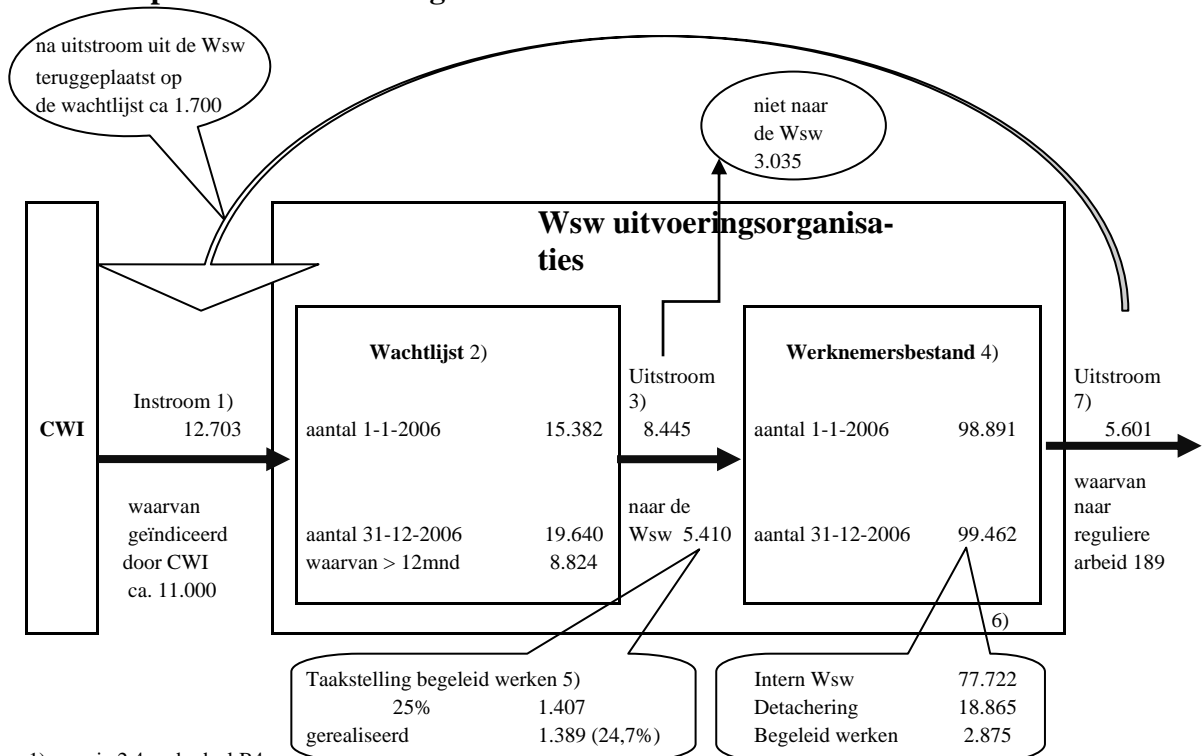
na uitstroom uit de Wsw teruggeplaatst op de wachtlijst ca 1.700

niet naar de Wsw 3.035

Wsw uitvoeringsorganisaties

CWI

Instroom 1) 12.703

waarvan geïndiceerd door CWI ca. 11.000

Wachtlijst 2)

aantal 1-1-2006 15.382

aantal 31-12-2006 19.640
waarvan > 12mnd 8.824

Uitstroom 3) 8.445

naar de Wsw 5.410

Werknemersbestand 4)

aantal 1-1-2006 98.891

aantal 31-12-2006 99.462

Uitstroom 7) 5.601

waarvan naar reguliere arbeid 189

6)

Taakstelling begeleid werken 5)
25% 1.407
gerealiseerd 1.389 (24,7%)

Intern Wsw 77.722
Detachering 18.865
Begeleid werken 2.875